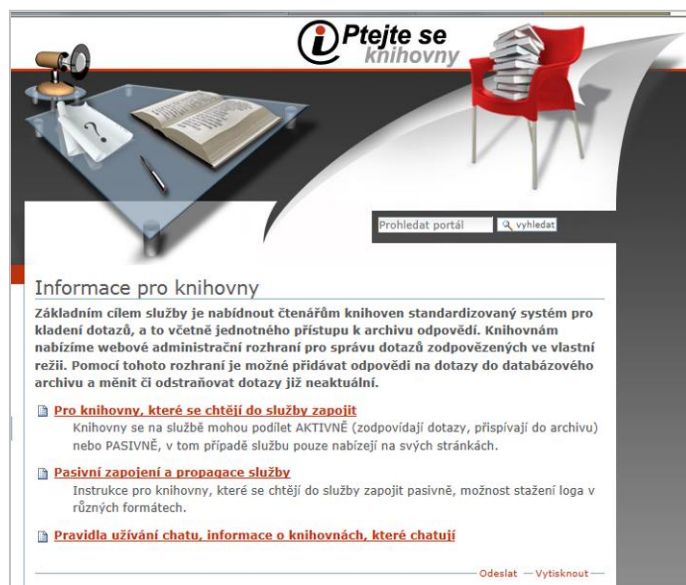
Ptejte se knihovny

Prohledat portál
vyhledat

Informace pro knihovny

Základním cílem služby je nabídnout čtenářům knihoven standardizovaný systém pro kladení dotazů, a to včetně jednotného přístupu k archivu odpovědí. Knihovnám nabízíme webové administrační rozhraní pro správu dotazů zodpovězených ve vlastní režii. Pomocí tohoto rozhraní je možné přidávat odpovědi na dotazy do databázového archivu a měnit či odstraňovat dotazy již neaktuální.

Pro knihovny, které se chtějí do služby zapojit
Knihovny se na službě mohou podílet AKTIVNĚ (zodpovídají dotazy, přispívají do archivu) nebo PASIVNĚ, v tom případě službu pouze nabízejí na svých stránkách.

Pasivní zapojení a propagace služby
Instrukce pro knihovny, které se chtějí do služby zapojit pasivně, možnost stažení loga v různých formátech.

Pravidla užívání chatu, informace o knihovnách, které chatují

Odeslat — Vytisknout